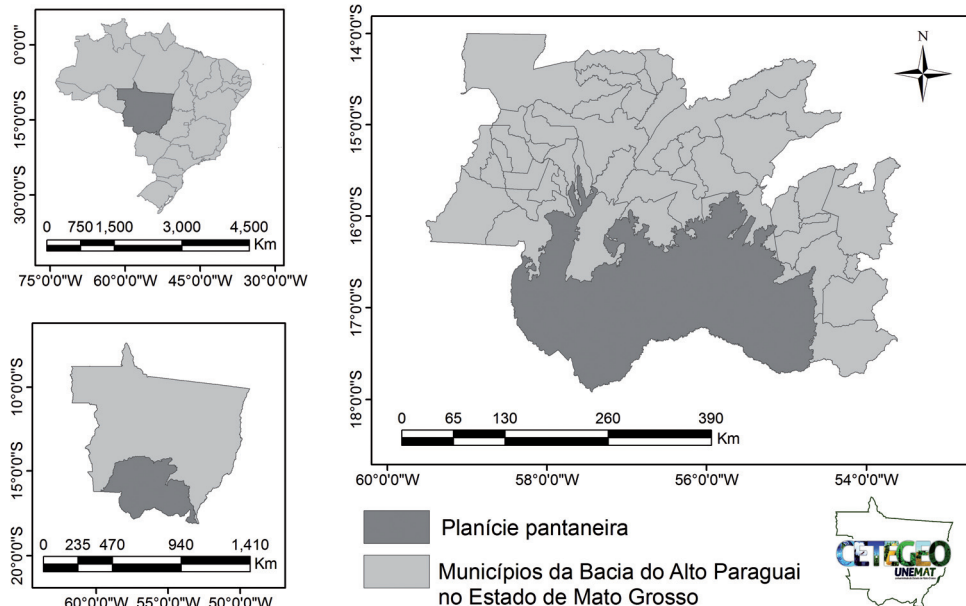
0°0'0"
15°0'0"S
30°0'0"S
0 750 1,500 3,000 4,500
Km
75°0'0"W 60°0'0"W 45°0'0"W 30°0'0"W

10°0'0"S
15°0'0"S
20°0'0"S
0 235 470 940 1,410
Km
60°0'0"W 55°0'0"W 50°0'0"W

14°0'0"S
15°0'0"S
16°0'0"S
17°0'0"S
18°0'0"S
N
0 65 130 260 390
Km
60°0'0"W 58°0'0"W 56°0'0"W 54°0'0"W

Planície pantaneira
Municípios da Bacia do Alto Paraguai no Estado de Mato Grosso

CETEGEO
UNEMAT